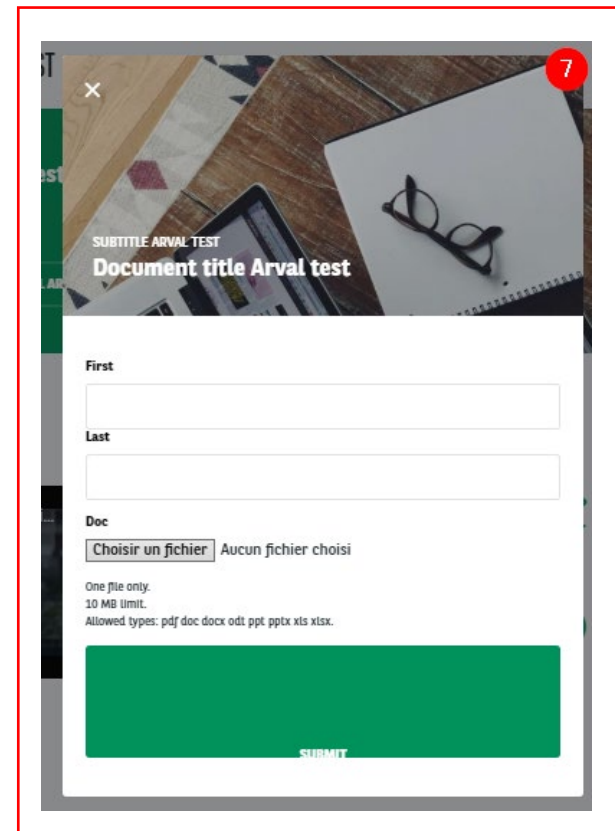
ST

est

L AR

7

×

SUBTITLE ARVAL TEST
Document title Arval test

First

Last

Doc

Choisir un fichier Aucun fichier choisi

One file only.
10 MB limit.
Allowed types: pdf doc docx odt ppt pptx xls xlsx.

SUBMIT